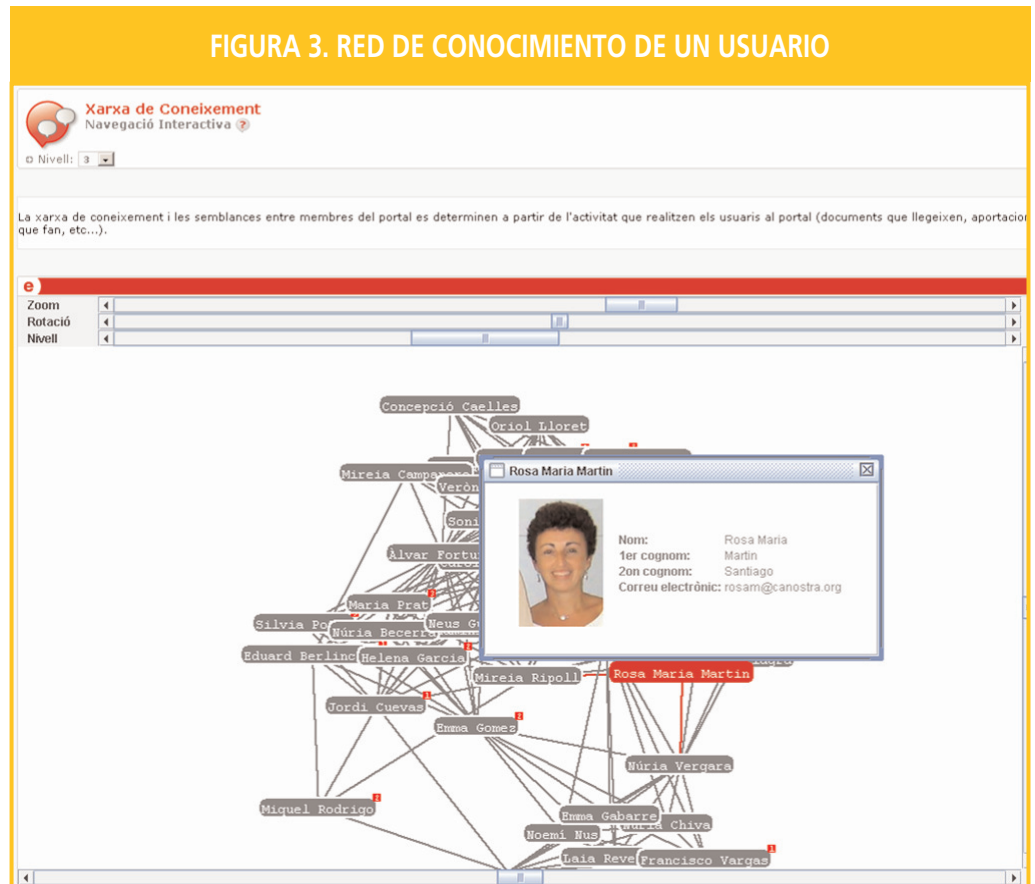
FIGURA 3. RED DE CONOCIMIENTO DE UN USUARIO

Xarxa de Coneixement
Navegació Interactiva ?

Nivell: 3

La xarxa de coneixement i les semblances entre membres del portal es determinen a partir de l'activitat que realitzen els usuaris al portal (documents que llegeixen, aportacio que fan, etc...).

e

Zoom
Rotació
Nivell

Concepció Caelles
Oriol Lloret
Mireia Campanera
Verón
Soni
Àlvar Fortu
Maria Prat
Silvia Po
Núria Becerr
Neus G
Eduard Berlinc
Helena Garcia
Mireia Ripoll
Rosa Maria Martin
Jordi Cuevas
Emma Gomez
Núria Vergara
Miquel Rodrigo
Emma Gabarre
Noemi Nus
Núria Chiva
Laia Reve
Francisco Vargas

Rosa Maria Martin
Nom: Rosa Maria
1er cognom: Martin
2on cognom: Santiago
Correu electrònic: rosam@canostra.org